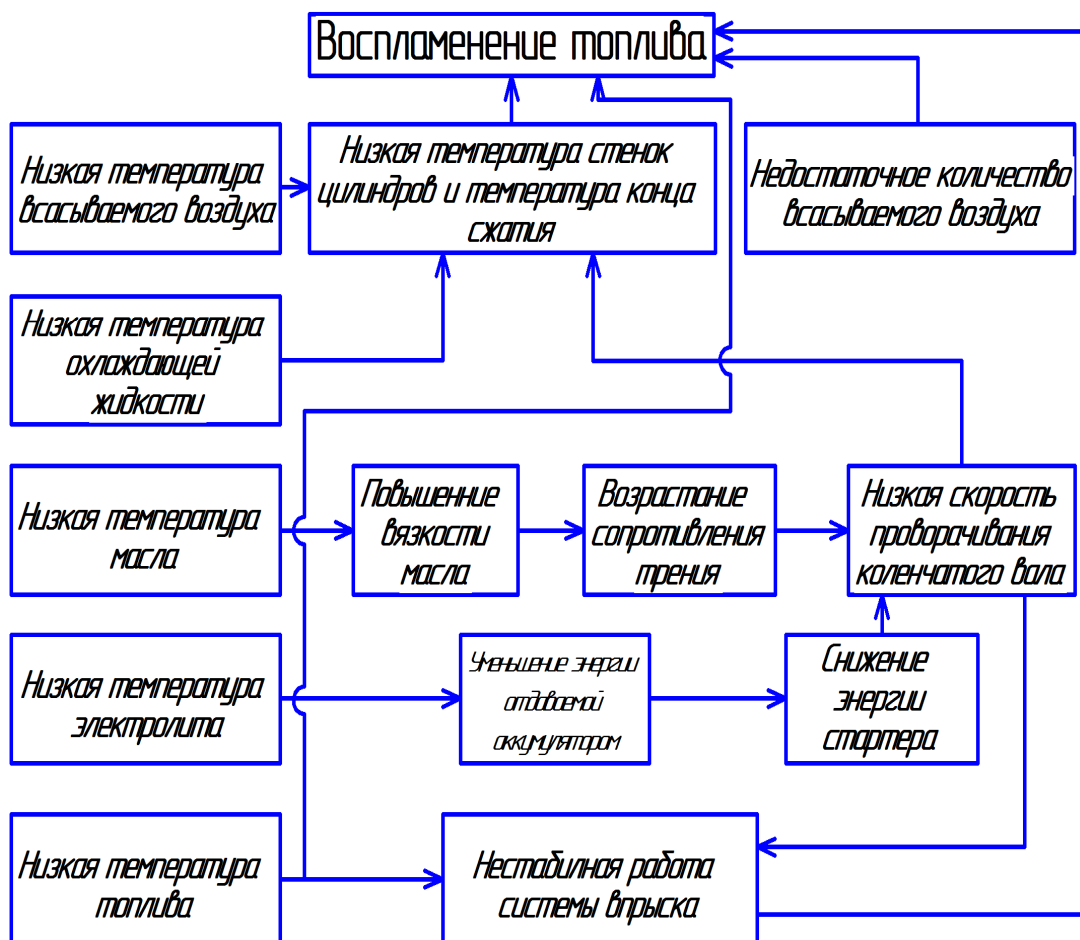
Воспламенение топлива

Низкая температура всасываемого воздуха

Низкая температура стенок цилиндров и температура конца сжатия

Недостаточное количество всасываемого воздуха

Низкая температура охлаждающей жидкости

Низкая температура масла

Повышенние вязкости масла

Возрастание сопротивления трения

Низкая скорость проворачивания коленчатого вала

Низкая температура электролита

Уменьшение энергии отдаваемой аккумулятором

Снижение энергии стартера

Низкая температура топлива

Нестабилная работа системы впрыска